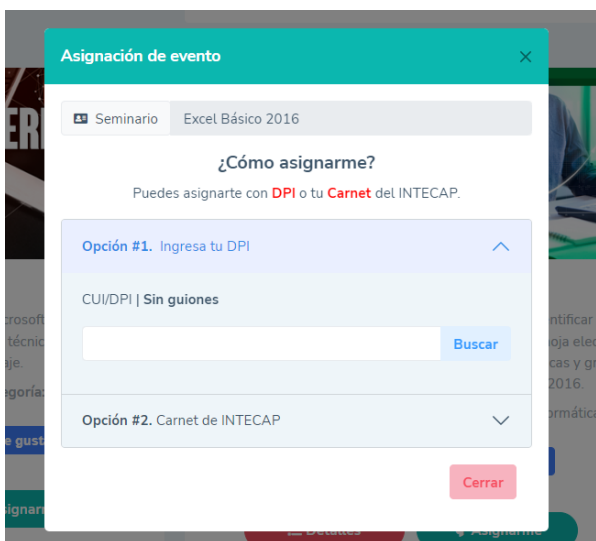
Asignación de evento

×

Seminario Excel Básico 2016

¿Cómo asignarme?

Puedes asignarte con DPI o tu Carnet del INTECAP.

Opción #1. Ingresa tu DPI

CUI/DPI | Sin guiones

Buscar

Opción #2. Carnet de INTECAP

Cerrar